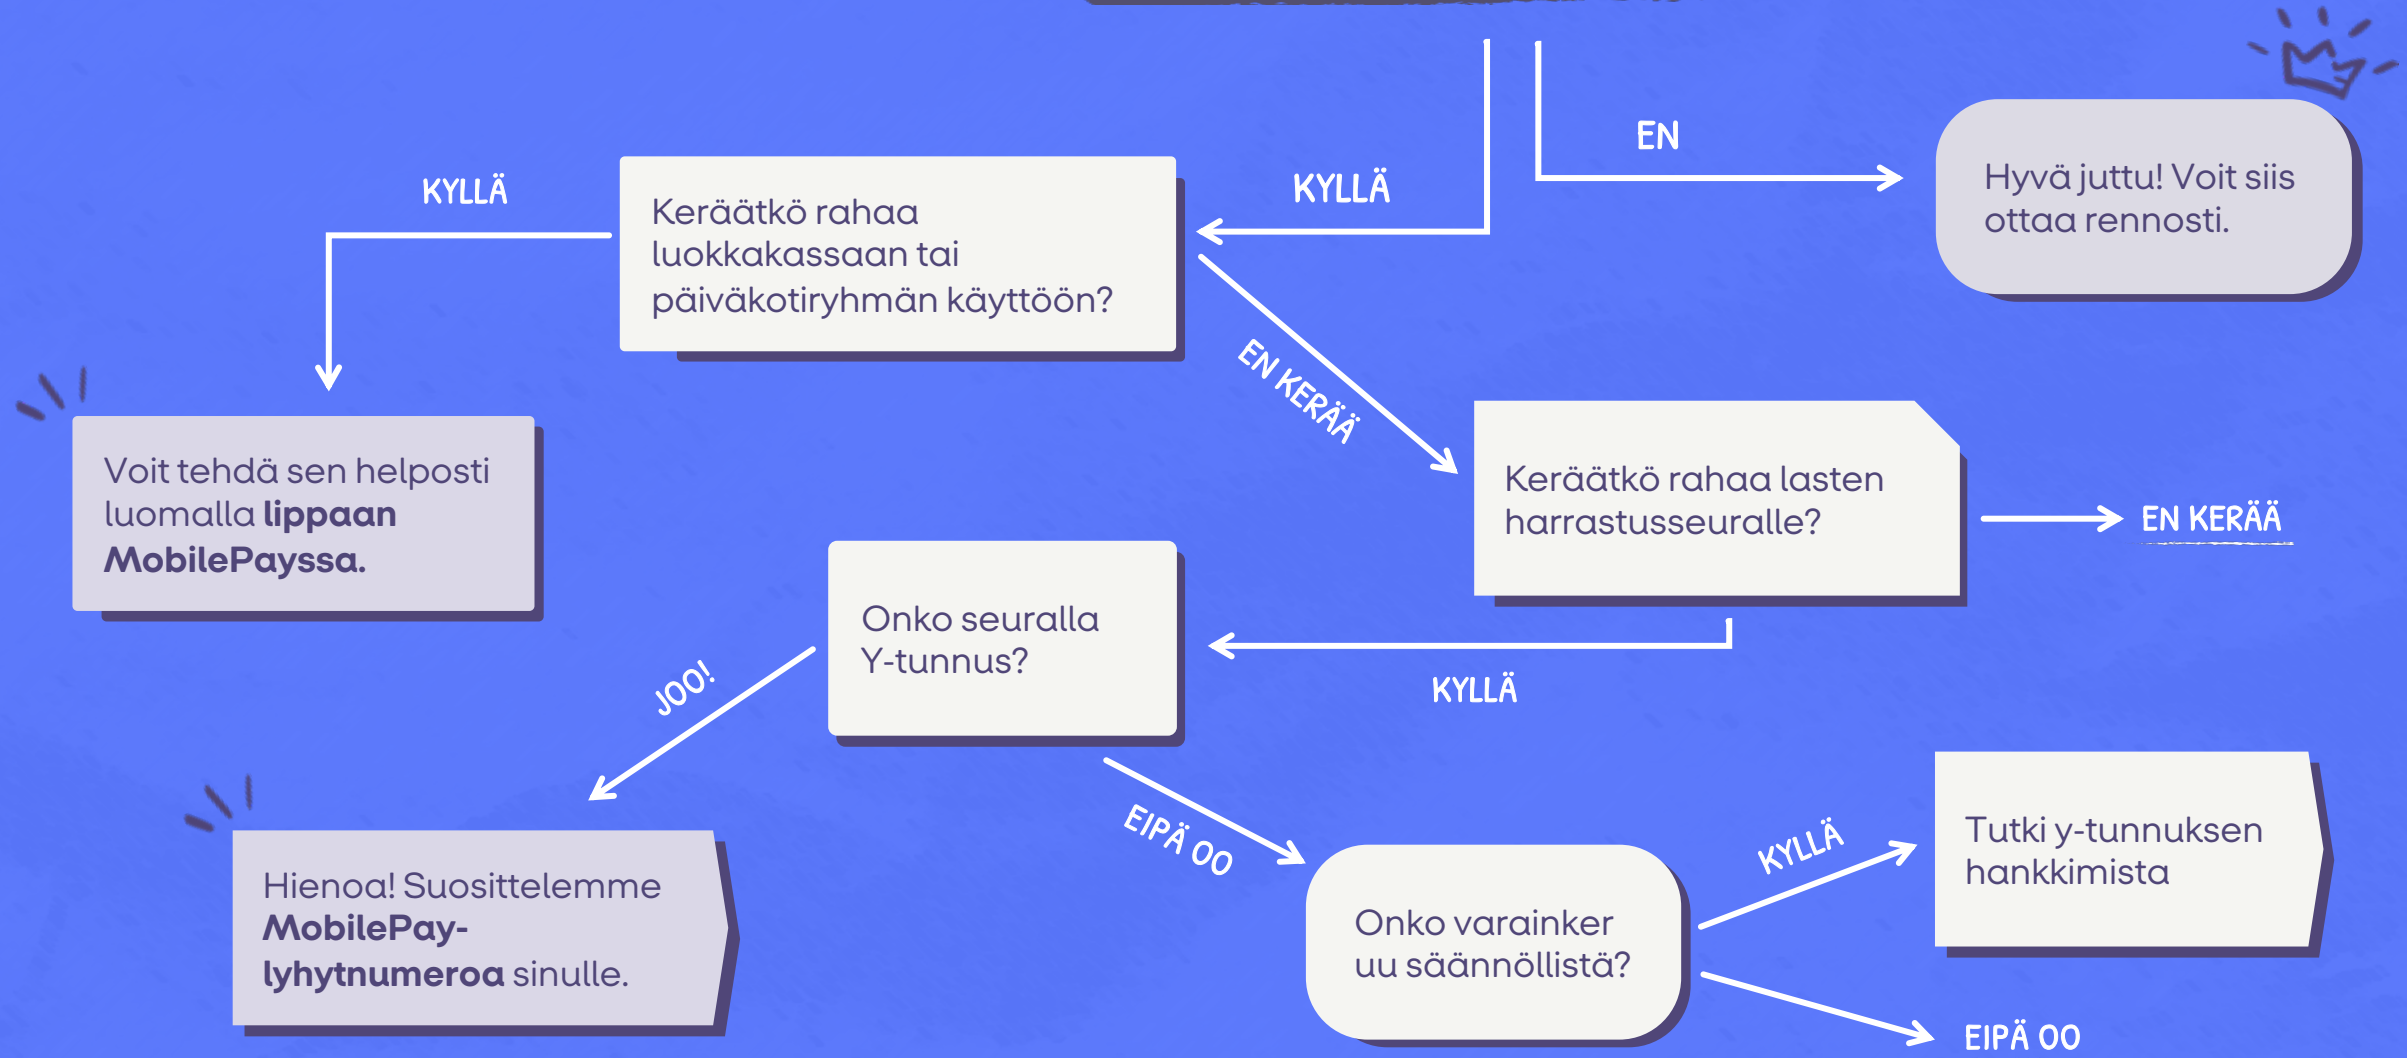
EN

Hyvä juttu! Voit siis ottaa rennosti.

KYLLÄ

KYLLÄ

Keräätkö rahaa luokkakassaan tai päiväkotiryhmän käyttöön?

Voit tehdä sen helposti luomalla **lippaan MobilePayssa.**

EN KERÄÄ

Keräätkö rahaa lasten harrastusseuralle?

EN KERÄÄ

Onko seuralla Y-tunnus?

KYLLÄ

JOO!

Hienoa! Suosittelemme **MobilePay-lyhytnumeroa** sinulle.

EIPÄ OO

Onko varainkeruu säännöllistä?

KYLLÄ

Tutki y-tunnuksen hankkimista

EIPÄ OO